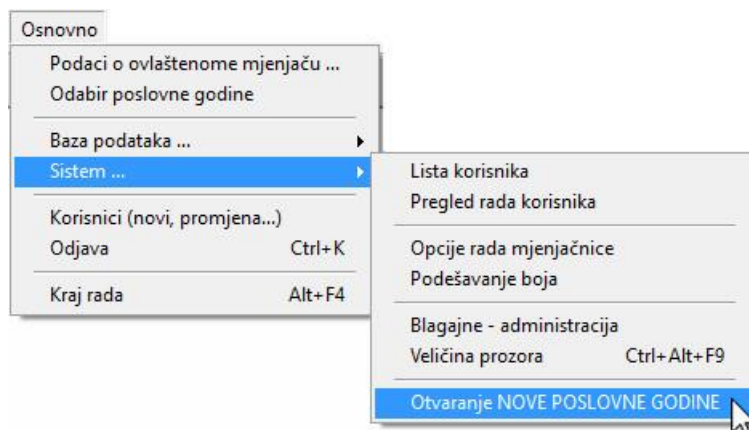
Osnovno

Podaci o ovlaštenome mjenjaču ...
Odabir poslovne godine

Baza podataka ...
Sistem ...

Korisnici (novi, promjena...)
Odjava Ctrl+K

Kraj rada Alt+F4

Lista korisnika
Pregled rada korisnika

Opcije rada mjenjačnice
Podešavanje boja

Blagajne - administracija
Veličina prozora Ctrl+Alt+F9

Otvaranje NOVE POSLOVNE GODINE